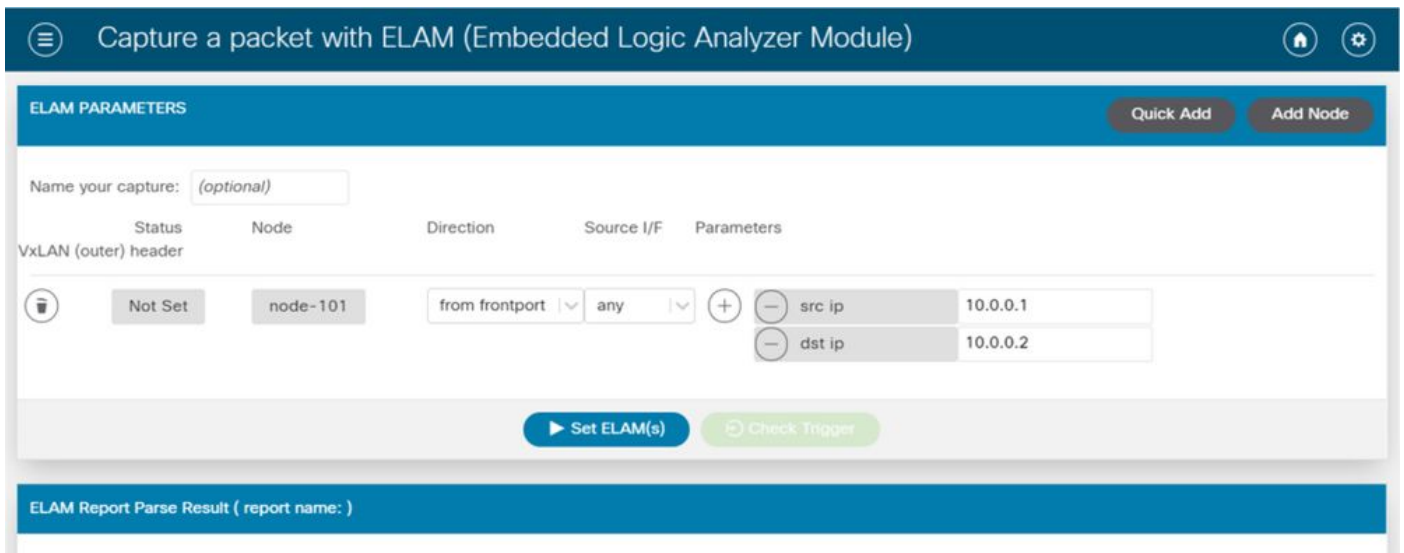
Capture a packet with ELAM (Embedded Logic Analyzer Module)

ELAM PARAMETERS

Quick Add

Add Node

Name your capture: (optional)

Status

Node

Direction

Source I/F

Parameters

VxLAN (outer) header

Not Set

node-101

from frontport

any

src ip

10.0.0.1

dst ip

10.0.0.2

Set ELAM(s)

Check Trigger

ELAM Report Parse Result ( report name: )